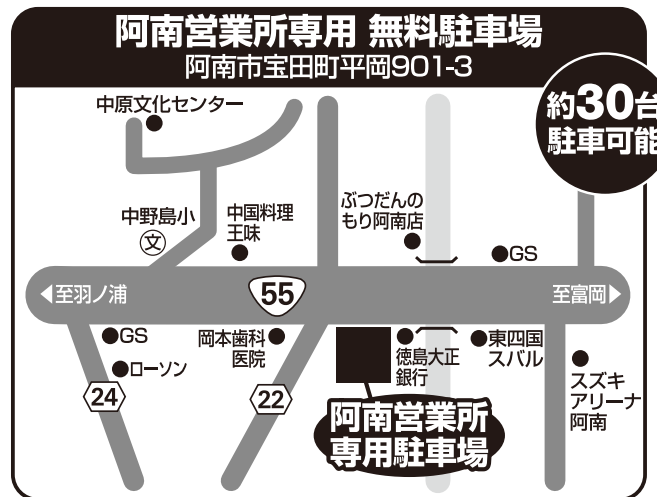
阿南営業所専用 無料駐車場
阿南市宝田町平岡901-3

約30台
駐車可能

中原文化センター
中野島小
文
中国料理
王味
ぶつだんの
もり阿南店
GS
至羽ノ浦
55
至富岡
GS
ローソン
岡本歯科
医院
徳島大正
銀行
東四国
スバル
スズキ
アリーナ
阿南
24
22
阿南営業所
専用駐車場